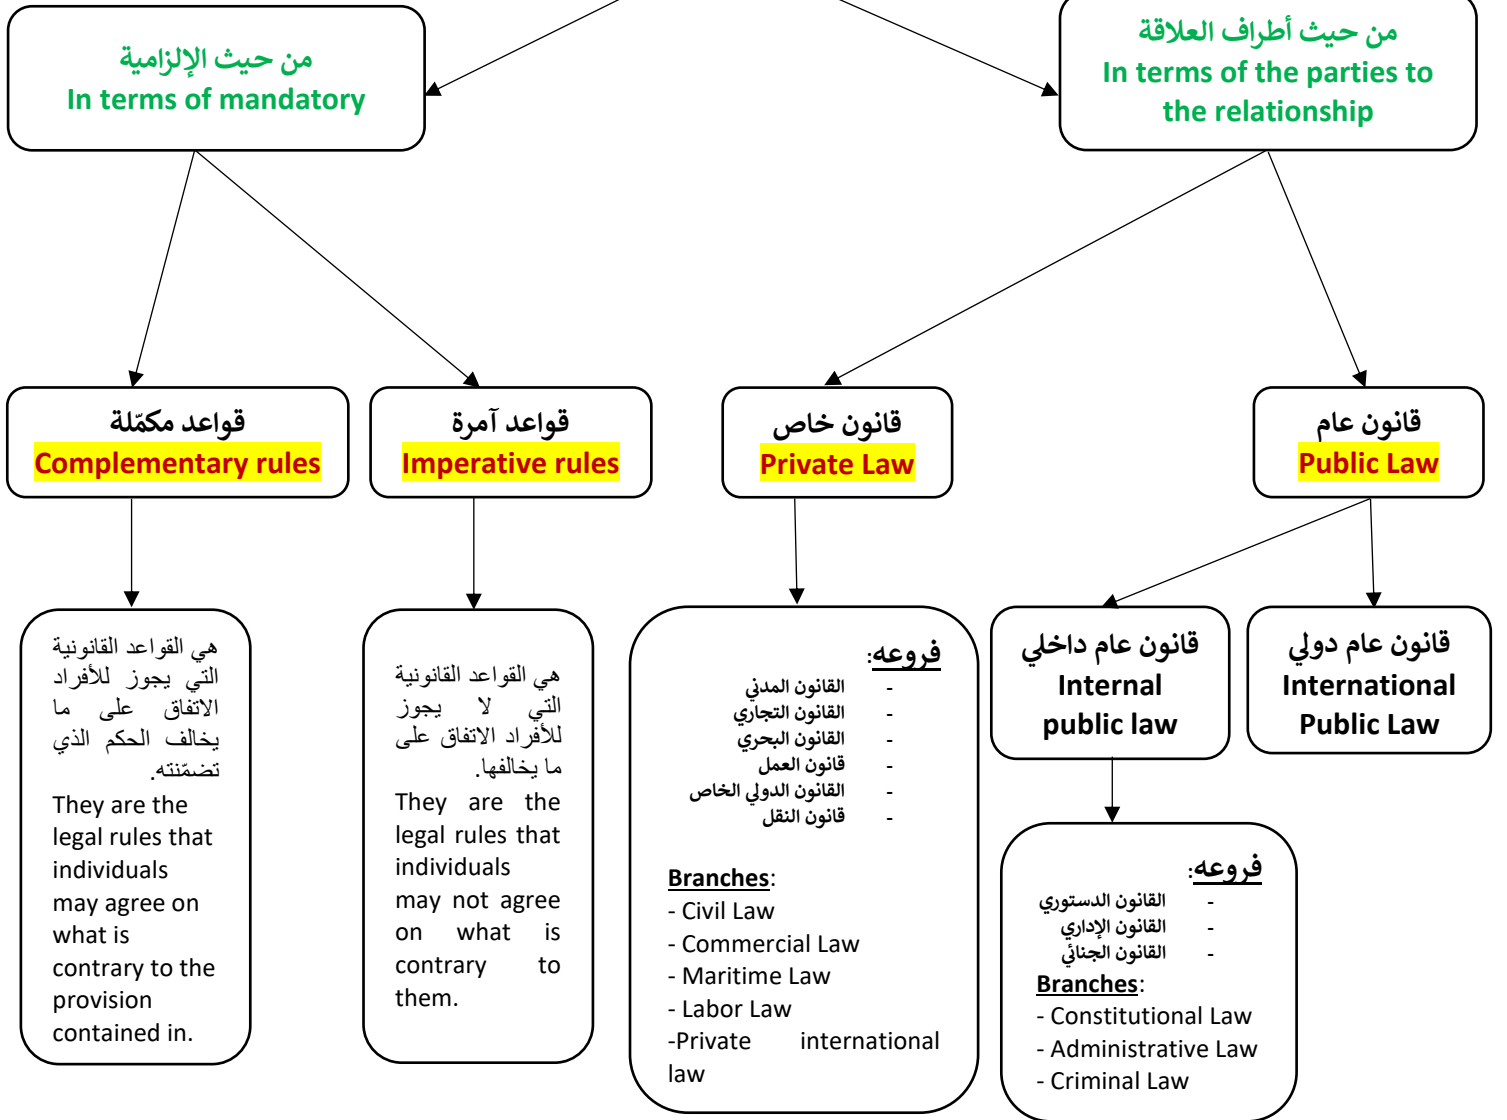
من حيث الإلزامية
In terms of mandatory

من حيث أطراف العلاقة
In terms of the parties to the relationship

قواعد مكمّلة
Complementary rules

قواعد آمرة
Imperative rules

قانون خاص
Private Law

قانون عام
Public Law

هي القواعد القانونية التي يجوز للأفراد الاتفاق على ما يخالف الحكم الذي تضمّنته.
They are the legal rules that individuals may agree on what is contrary to the provision contained in.

هي القواعد القانونية التي لا يجوز للأفراد الاتفاق على ما يخالفها.
They are the legal rules that individuals may not agree on what is contrary to them.

فروعه:
- القانون المدني
- القانون التجاري
- القانون البحري
- قانون العمل
- القانون الدولي الخاص
- قانون النقل

Branches:
- Civil Law
- Commercial Law
- Maritime Law
- Labor Law
-Private international law

قانون عام داخلي
Internal public law

قانون عام دولي
International Public Law

فروعه:
- القانون الدستوري
- القانون الإداري
- القانون الجنائي
Branches:
- Constitutional Law
- Administrative Law
- Criminal Law